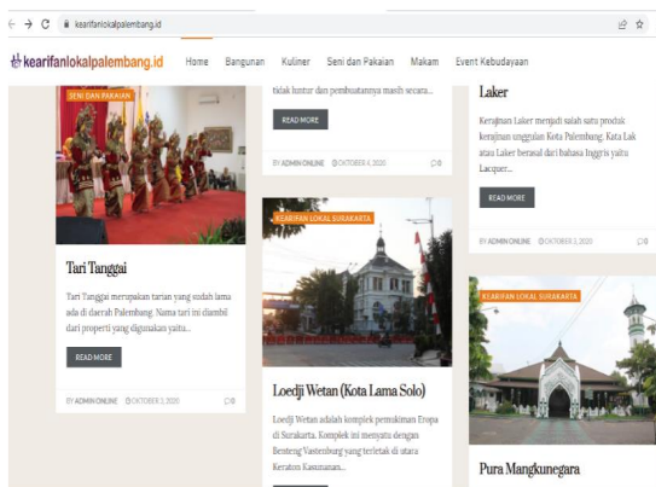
kearifanlokalpalembang.id

kearifanlokalpalembang.id Home Bangunan Kuliner Seni dan Pakaian Makam Event Kebudayaan

SENI DAN PAKAIAN

Tari Tanggai

Tari Tanggai merupakan tarian yang sudah lama ada di daerah Palembang. Nama tari ini diambil dari properti yang digunakan yaitu...

READ MORE

BY ADMIN ONLINE OKTOBER 3, 2020 0

tidak luntur dan pembuatannya masih secara...

READ MORE

BY ADMIN ONLINE OKTOBER 4, 2020 0

KEARIFAN LOKAL SURAKARTA

Loedji Wetan (Kota Lama Solo)

Loedji Wetan adalah komplek pemukiman Eropa di Surakarta. Komplek ini menyatu dengan Benteng Vastenburg yang terletak di atara Keraton Kasunanan...

Laker

Kerajinan Laker menjadi salah satu produk kerajinan unggulan Kota Palembang. Kata Lak atau Laker berasal dari bahasa Inggris yaitu Lacquer...

READ MORE

BY ADMIN ONLINE OKTOBER 3, 2020 0

KEARIFAN LOKAL SURAKARTA

Pura Mangkunegara